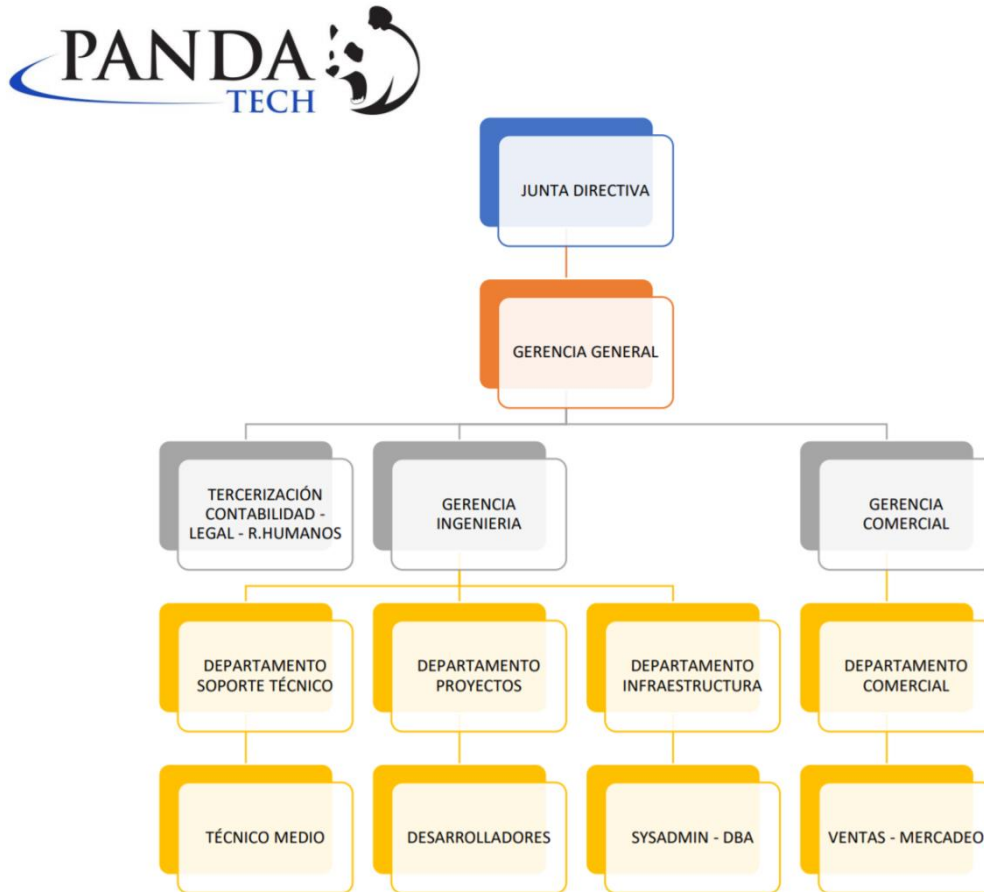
PANDA
TECH

JUNTA DIRECTIVA

GERENCIA GENERAL

TERCERIZACIÓN CONTABILIDAD - LEGAL - R.HUMANOS

GERENCIA INGENIERIA

GERENCIA COMERCIAL

DEPARTAMENTO SOPORTE TÉCNICO

DEPARTAMENTO PROYECTOS

DEPARTAMENTO INFRAESTRUCTURA

DEPARTAMENTO COMERCIAL

TÉCNICO MEDIO

DESARROLLADORES

SYSADMIN - DBA

VENTAS - MERCADEO